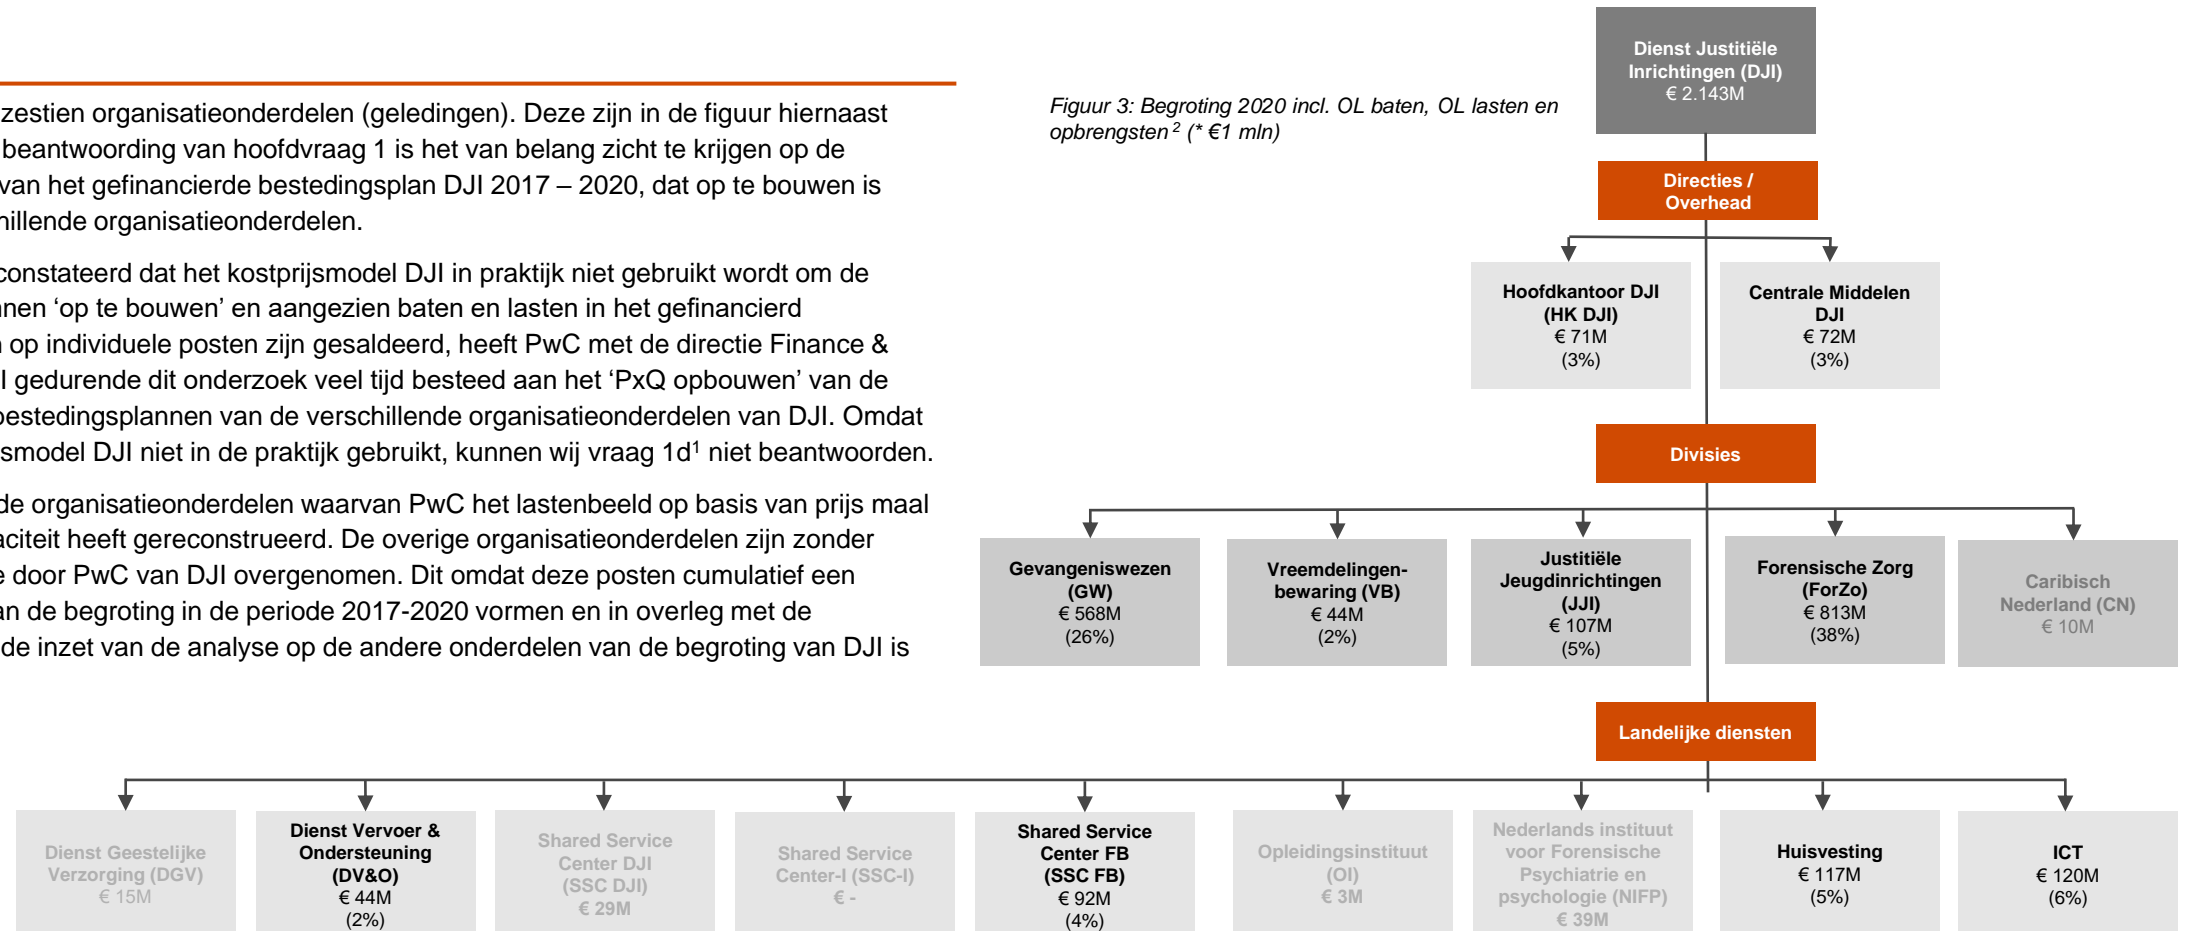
zestien organisatieonderdelen (geledingen). Deze zijn in de figuur hiernaast beantwoording van hoofdvraag 1 is het van belang zicht te krijgen op de van het gefinancierde bestedingsplan DJI 2017 – 2020, dat op te bouwen is hillende organisatieonderdelen.

constateerd dat het kostprijsmodel DJI in praktijk niet gebruikt wordt om de nen 'op te bouwen' en aangezien baten en lasten in het gefinancierd op individuele posten zijn gesaldeerd, heeft PwC met de directie Finance & I gedurende dit onderzoek veel tijd besteed aan het 'PxQ opbouwen' van de bestedingsplannen van de verschillende organisatieonderdelen van DJI. Omdat smodel DJI niet in de praktijk gebruikt, kunnen wij vraag 1d$^1$ niet beantwoorden.

de organisatieonderdelen waarvan PwC het lastenbeeld op basis van prijs maal aciteit heeft gereconstrueerd. De overige organisatieonderdelen zijn zonder e door PwC van DJI overgenomen. Dit omdat deze posten cumulatief een an de begroting in de periode 2017-2020 vormen en in overleg met de de inzet van de analyse op de andere onderdelen van de begroting van DJI is

Figuur 3: Begroting 2020 incl. OL baten, OL lasten en opbrengsten$^2$ (* €1 mln)

Dienst Justitiële Inrichtingen (DJI)
€ 2.143M

Directies / Overhead

Hoofdkantoor DJI (HK DJI)
€ 71M
(3%)

Centrale Middelen DJI
€ 72M
(3%)

Divisies

Gevangeniswezen (GW)
€ 568M
(26%)

Vreemdelingen-bewaring (VB)
€ 44M
(2%)

Justitiële Jeugdinrichtingen (JJI)
€ 107M
(5%)

Forensische Zorg (ForZo)
€ 813M
(38%)

Caribisch Nederland (CN)
€ 10M

Landelijke diensten

Dienst Geestelijke Verzorging (DGV)
€ 15M

Dienst Vervoer & Ondersteuning (DV&O)
€ 44M
(2%)

Shared Service Center DJI (SSC DJI)
€ 29M

Shared Service Center-I (SSC-I)
€ -

Shared Service Center FB (SSC FB)
€ 92M
(4%)

Opleidingsinstituut (OI)
€ 3M

Nederlands instituut voor Forensische Psychiatrie en psychologie (NIFP)
€ 39M

Huisvesting
€ 117M
(5%)

ICT
€ 120M
(6%)